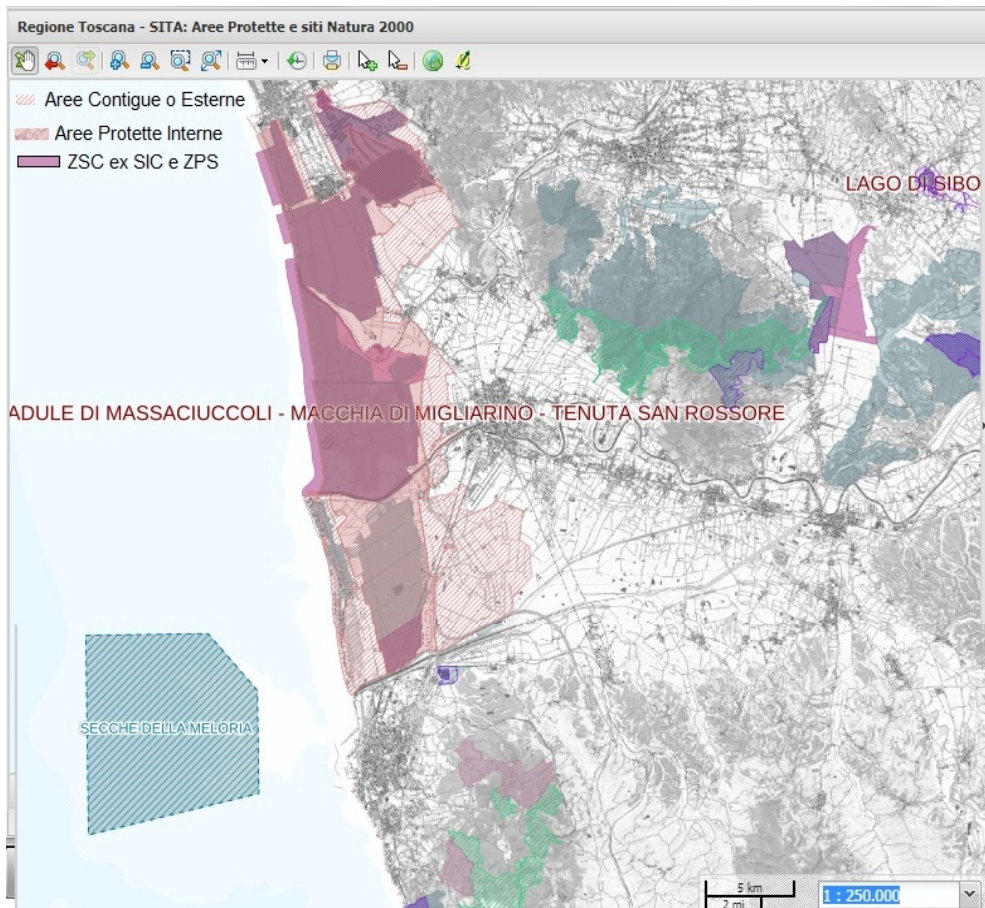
Regione Toscana - SITA: Aree Protette e siti Natura 2000

Aree Contigue o Esterne
Aree Protette Interne
ZSC ex SIC e ZPS

LAGO DI SIBO

ADULE DI MASSACIUCCOLI - MACCHIA DI MIGLIARINO - TENUTA SAN ROSSORE

SECCHE DELLA MELORIA

5 km
2 mi
1 : 250.000